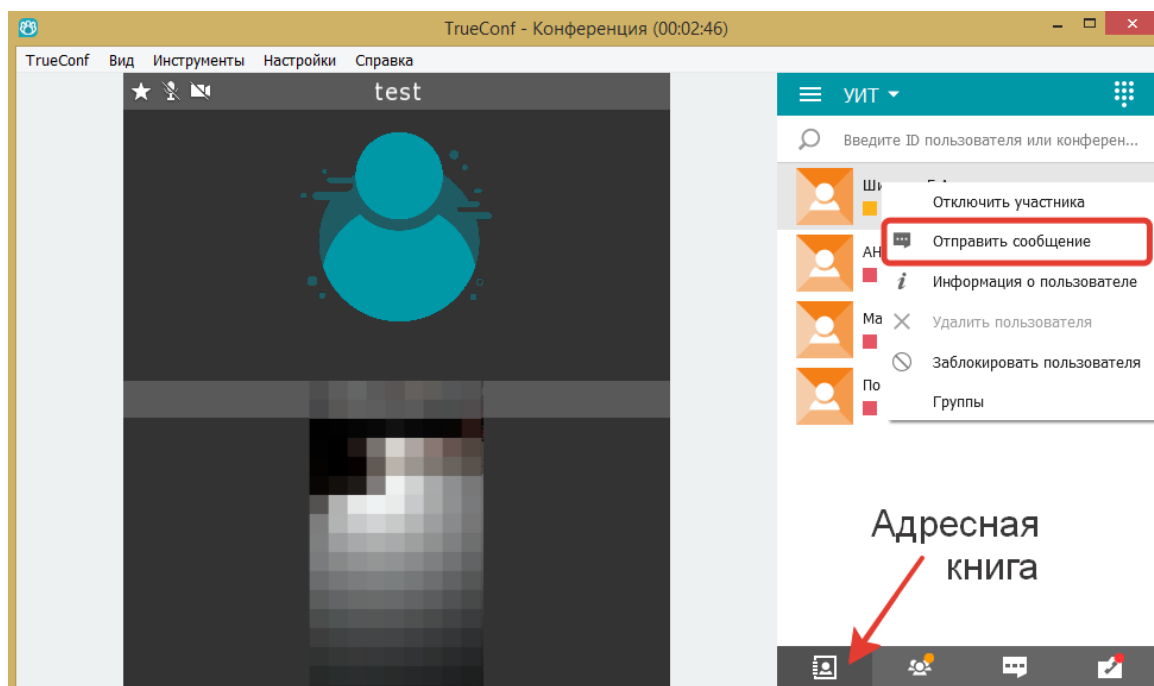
TrueConf - Конференция (00:02:46)

TrueConf Вид Инструменты Настройки Справка

test

УИТ

Введите ID пользователя или конферен...

Ши

АН

Ма

По

Отключить участника

Отправить сообщение

Информация о пользователе

Удалить пользователя

Заблокировать пользователя

Группы

Адресная книга